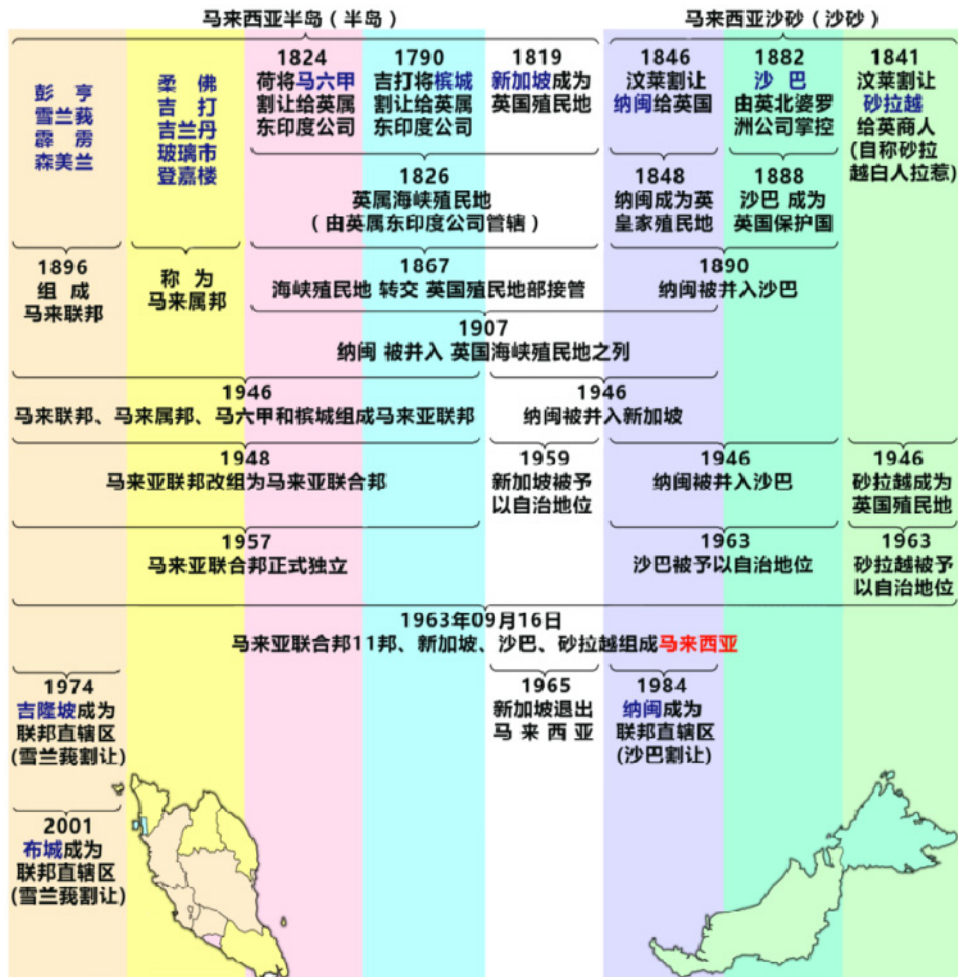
马来西亚半岛（半岛）

马来西亚沙砂（沙砂）

彭亨
雪兰莪
霹雳
森美兰

柔佛
吉打
吉兰丹
玻璃市
登嘉楼

1824
荷将马六甲割让给英属东印度公司

1790
吉打将槟城割让给英属东印度公司

1819
新加坡成为英国殖民地

1846
汶莱割让纳闽给英国

1882
沙巴由英北婆罗洲公司掌控

1841
汶莱割让砂拉越给英商人（自称砂拉越白人拉惹）

1826
英属海峡殖民地（由英属东印度公司管辖）

1848
纳闽成为英皇家殖民地

1888
沙巴成为英国保护国

1896
组成马来联邦

称为马来属邦

1867
海峡殖民地转交英国殖民地部接管

1890
纳闽被并入沙巴

1907
纳闽被并入英国海峡殖民地之列

1946
马来联邦、马来属邦、马六甲和槟城组成马来亚联邦

1946
纳闽被并入新加坡

1948
马来亚联邦改组为马来亚联合邦

1959
新加坡被予以自治地位

1946
纳闽被并入沙巴

1946
砂拉越成为英国殖民地

1957
马来亚联合邦正式独立

1963
沙巴被予以自治地位

1963
砂拉越被予以自治地位

1963年09月16日
马来亚联合邦11邦、新加坡、沙巴、砂拉越组成马来西亚

1974
吉隆坡成为联邦直辖区（雪兰莪割让）

1965
新加坡退出马来西亚

1984
纳闽成为联邦直辖区（沙巴割让）

2001
布城成为联邦直辖区（雪兰莪割让）